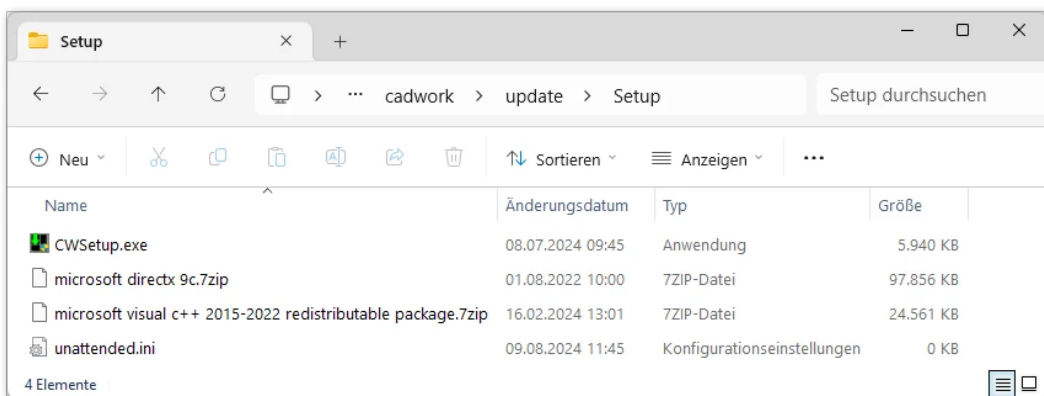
Setup × +

← → ↑ ⟳ > ··· cadwork > update > Setup

Setup durchsuchen

⊕ Neu ˅ ⇅ Sortieren ˅ ≡ Anzeigen ˅ ···

| Name | Änderungsdatum | Typ | Größe |
|---|---|---|---|
| CWSetup.exe | 08.07.2024 09:45 | Anwendung | 5.940 KB |
| microsoft directx 9c.7zip | 01.08.2022 10:00 | 7ZIP-Datei | 97.856 KB |
| microsoft visual c++ 2015-2022 redistributable package.7zip | 16.02.2024 13:01 | 7ZIP-Datei | 24.561 KB |
| unattended.ini | 09.08.2024 11:45 | Konfigurationseinstellungen | 0 KB |

4 Elemente